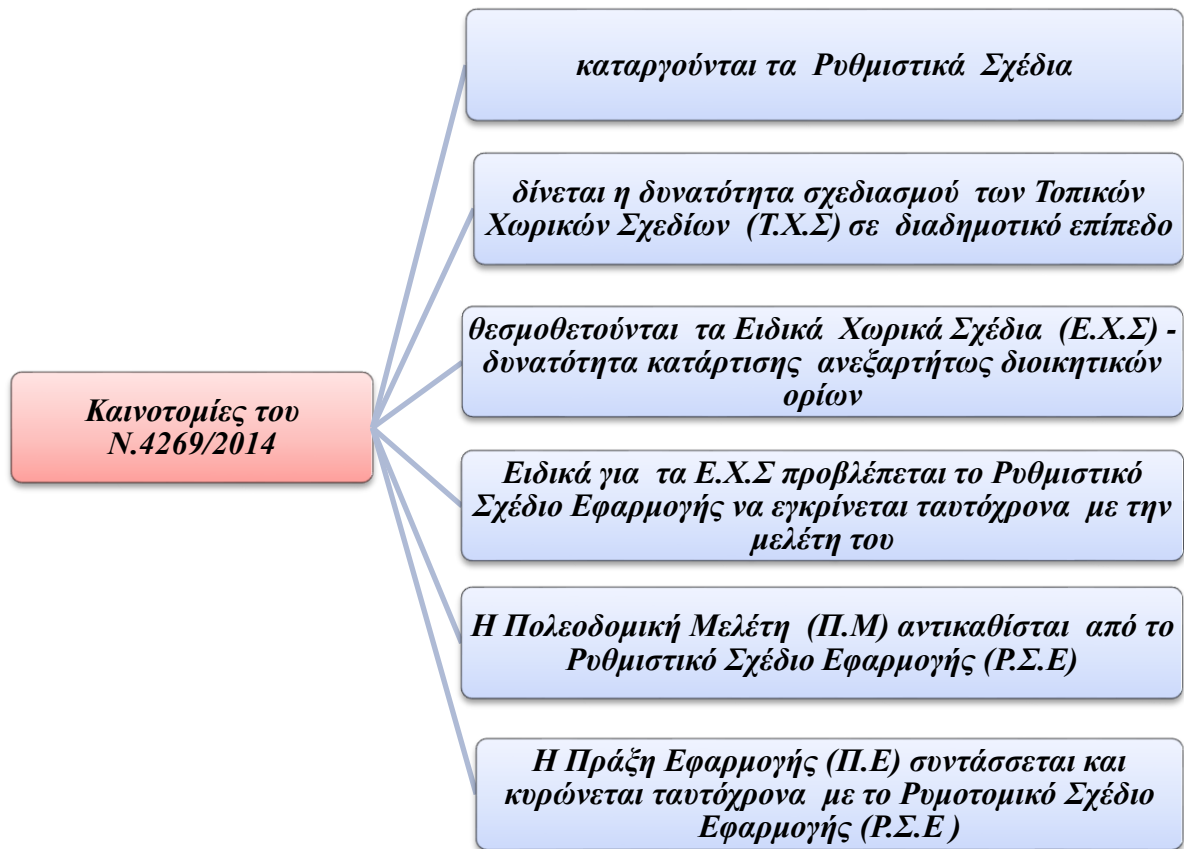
Καινοτομίες του Ν.4269/2014

καταργούνται τα Ρυθμιστικά Σχέδια

δίνεται η δυνατότητα σχεδιασμού των Τοπικών Χωρικών Σχεδίων (Τ.Χ.Σ) σε διαδημοτικό επίπεδο

θεσμοθετούνται τα Ειδικά Χωρικά Σχέδια (Ε.Χ.Σ) - δυνατότητα κατάρτισης ανεξαρτήτως διοικητικών ορίων

Ειδικά για τα Ε.Χ.Σ προβλέπεται το Ρυθμιστικό Σχέδιο Εφαρμογής να εγκρίνεται ταυτόχρονα με την μελέτη του

Η Πολεοδομική Μελέτη (Π.Μ) αντικαθίσταται από το Ρυθμιστικό Σχέδιο Εφαρμογής (Ρ.Σ.Ε)

Η Πράξη Εφαρμογής (Π.Ε) συντάσσεται και κυρώνεται ταυτόχρονα με το Ρυμοτομικό Σχέδιο Εφαρμογής (Ρ.Σ.Ε )